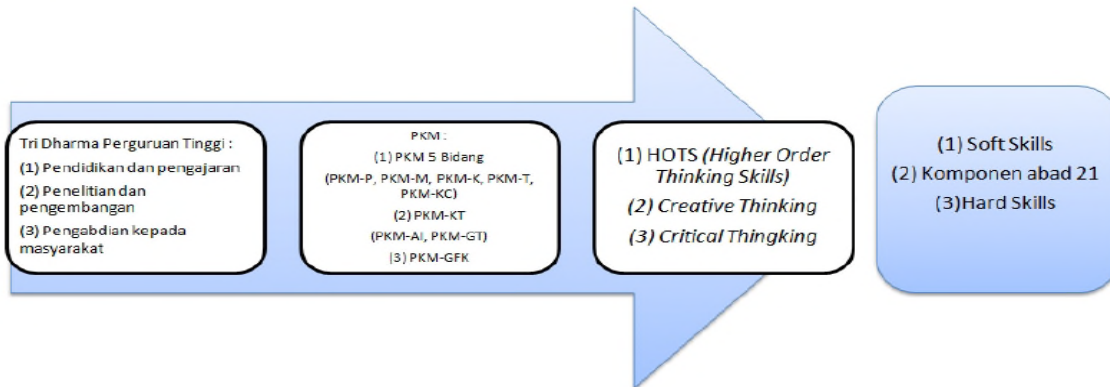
Tri Dharma Perguruan Tinggi :

(1) Pendidikan dan pengajaran

(2) Penelitian dan pengembangan

(3) Pengabdian kepada masyarakat

PKM :

(1) PKM 5 Bidang

(PKM-P, PKM-M, PKM-K, PKM-T, PKM-KC)

(2) PKM-KT

(PKM-AI, PKM-GT)

(3) PKM-GFK

(1) HOTS *(Higher Order Thinking Skills)*

*(2) Creative Thinking*

*(3) Critical Thingking*

(1) Soft Skills

(2) Komponen abad 21

(3)Hard Skills